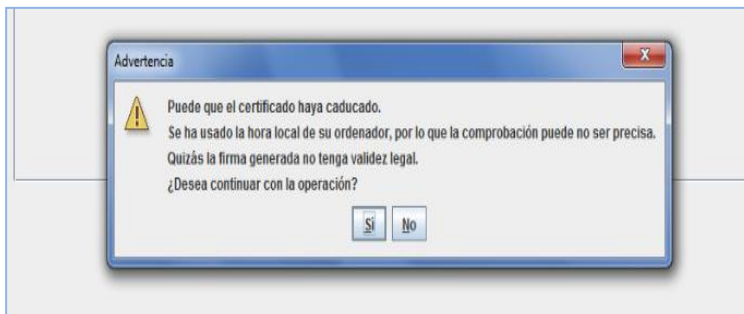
Advertencia

Puede que el certificado haya caducado.
Se ha usado la hora local de su ordenador, por lo que la comprobación puede no ser precisa.
Quizás la firma generada no tenga validez legal.
¿Desea continuar con la operación?

Sí No